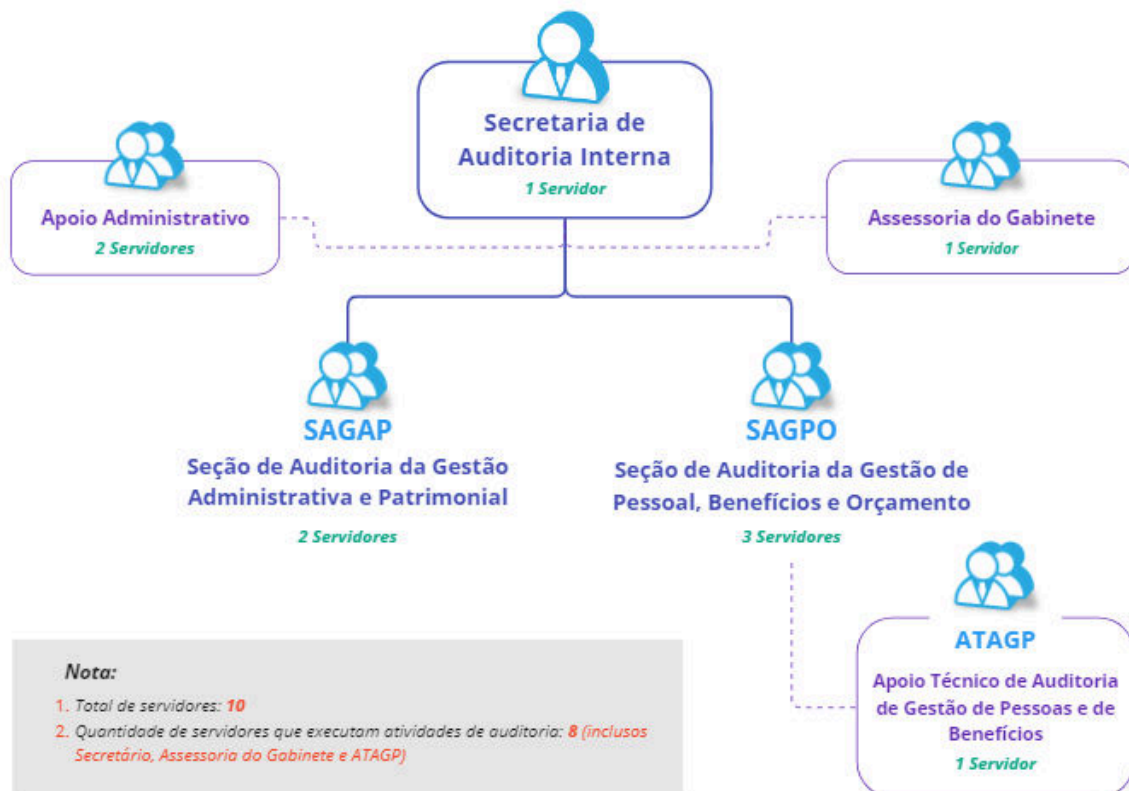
Secretaria de Auditoria Interna
1 Servidor

Apoio Administrativo
2 Servidores

Assessoria do Gabinete
1 Servidor

SAGAP
Seção de Auditoria da Gestão Administrativa e Patrimonial
2 Servidores

SAGPO
Seção de Auditoria da Gestão de Pessoal, Benefícios e Orçamento
3 Servidores

ATAGP
Apoio Técnico de Auditoria de Gestão de Pessoas e de Benefícios
1 Servidor

Nota:
1. Total de servidores: 10
2. Quantidade de servidores que executam atividades de auditoria: 8 (inclusos Secretário, Assessoria do Gabinete e ATAGP)